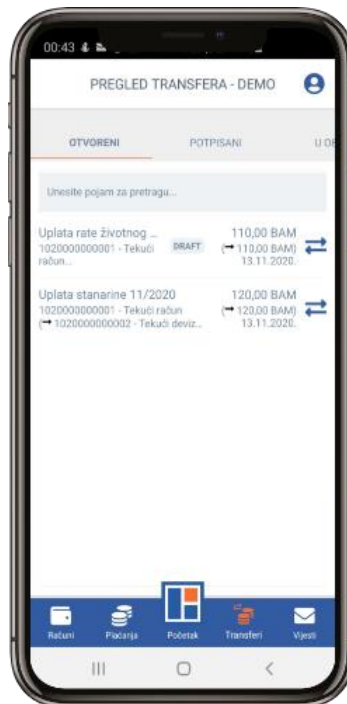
00:43

PREGLED TRANSFERA - DEMO

OTVORENI POTPISANI U OB

Unesite pojam za pretragu...

Uplata rate životnog ... 1020000000001 - Tekući račun... DRAFT 110,00 BAM (→ 110,00 BAM) 13.11.2020.

Uplata stanarine 11/2020 1020000000001 - Tekući račun (→ 1020000000002 - Tekući deviz... 120,00 BAM (→ 120,00 BAM) 13.11.2020.

Računi Plaćanja Početak Transferi Vijesti